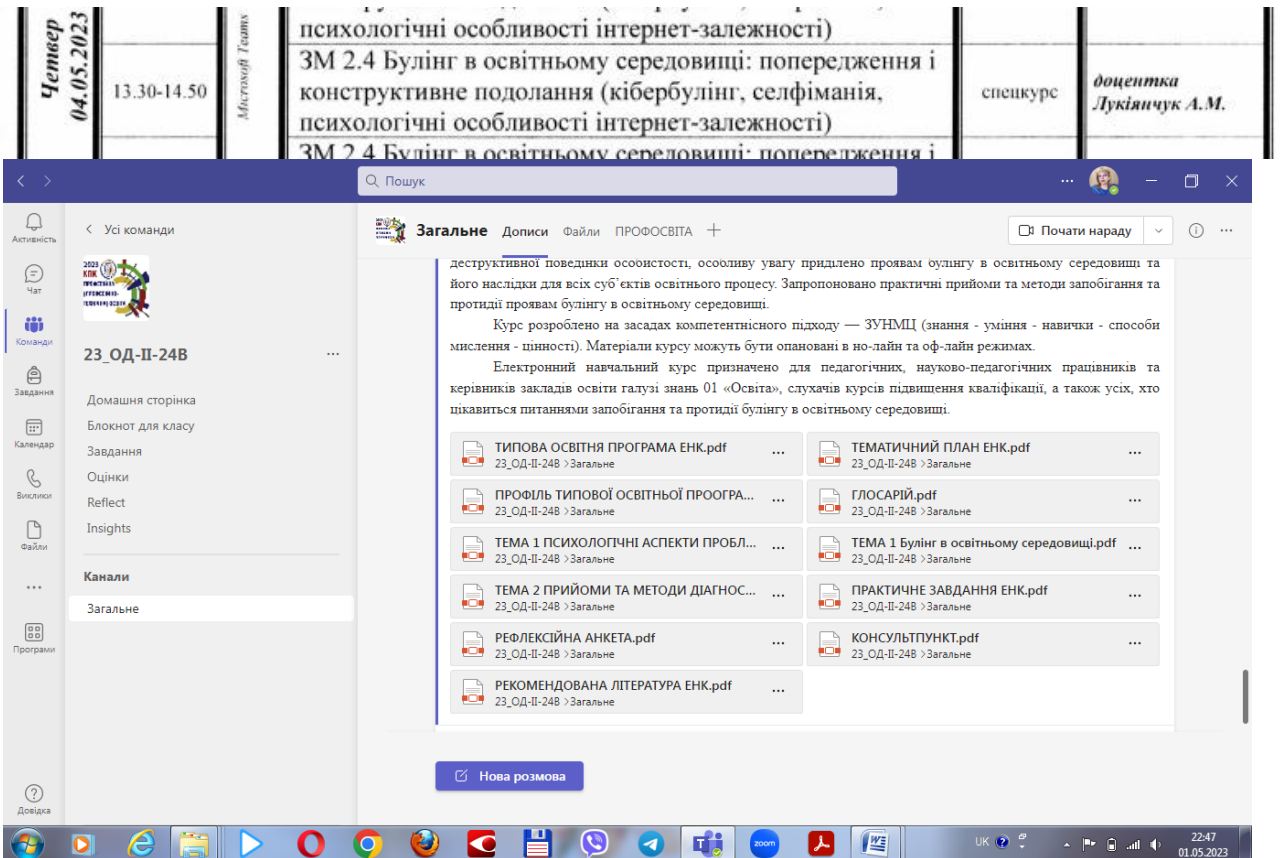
| Четвер 04.05.2023 | 13.30-14.50 | Microsoft Teams | психологічні особливості інтернет-залежності) ЗМ 2.4 Булінг в освітньому середовищі: попередження і конструктивне подолання (кібербулінг, селфіманія, психологічні особливості інтернет-залежності) | спецкурс | доцентка Лукіянчук А.М. |
|---|---|---|---|---|---|

ЗМ 2.4 Булінг в освітньому середовищі: попередження і

Пошук

Активність
Чат
Команди
Завдання
Календар
Виклики
Файли
...
Програми
Довідка

< Усі команди

2023 КПК

23_ОД-ІІ-24В ...

Домашня сторінка
Блокнот для класу
Завдання
Оцінки
Reflect
Insights

Канали
Загальне

Загальне Дописи Файли ПРОФОСВІТА +

Почати нараду

деструктивної поведінки особистості, особливу увагу приділено проявам булінгу в освітньому середовищі та його наслідки для всіх суб'єктів освітнього процесу. Запропоновано практичні прийоми та методи запобігання та протидії проявам булінгу в освітньому середовищі.

Курс розроблено на засадах компетентнісного підходу — ЗУНМЦ (знання - уміння - навички - способи мислення - цінності). Матеріали курсу можуть бути опановані в но-лайн та оф-лайн режимах.

Електронний навчальний курс призначено для педагогічних, науково-педагогічних працівників та керівників закладів освіти галузі знань 01 «Освіта», слухачів курсів підвищення кваліфікації, а також усіх, хто цікавиться питаннями запобігання та протидії булінгу в освітньому середовищі.

ТИПОВА ОСВІТНЯ ПРОГРАМА ЕНК.pdf
23_ОД-ІІ-24В >Загальне

ТЕМАТИЧНИЙ ПЛАН ЕНК.pdf
23_ОД-ІІ-24В >Загальне

ПРОФІЛЬ ТИПОВОЇ ОСВІТНЬОЇ ПРОГРА...
23_ОД-ІІ-24В >Загальне

ГЛОСАРІЙ.pdf
23_ОД-ІІ-24В >Загальне

ТЕМА 1 ПСИХОЛОГІЧНІ АСПЕКТИ ПРОБЛ...
23_ОД-ІІ-24В >Загальне

ТЕМА 1 Булінг в освітньому середовищі.pdf
23_ОД-ІІ-24В >Загальне

ТЕМА 2 ПРИЙОМИ ТА МЕТОДИ ДІАГНОС...
23_ОД-ІІ-24В >Загальне

ПРАКТИЧНЕ ЗАВДАННЯ ЕНК.pdf
23_ОД-ІІ-24В >Загальне

РЕФЛЕКСІЙНА АНКЕТА.pdf
23_ОД-ІІ-24В >Загальне

КОНСУЛЬТПУНКТ.pdf
23_ОД-ІІ-24В >Загальне

РЕКОМЕНДОВАНА ЛІТЕРАТУРА ЕНК.pdf
23_ОД-ІІ-24В >Загальне

Нова розмова

UK 22:47 01.05.2023